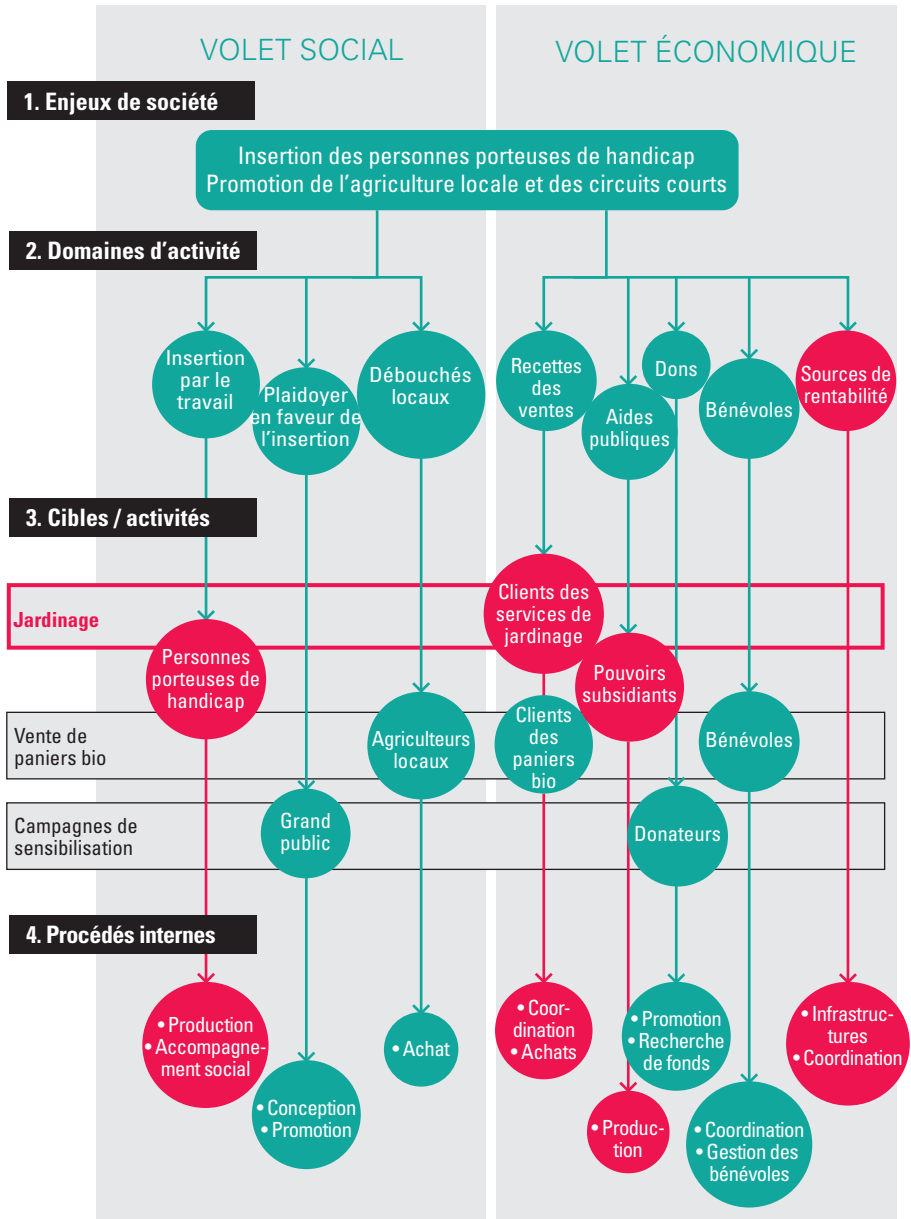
VOLET SOCIAL

VOLET ÉCONOMIQUE

1. Enjeux de société

Insertion des personnes porteuses de handicap
Promotion de l'agriculture locale et des circuits courts

2. Domaines d'activité

Insertion par le travail

Plaidoyer en faveur de l'insertion

Débouchés locaux

Recettes des ventes

Aides publiques

Dons

Bénévoles

Sources de rentabilité

3. Cibles / activités

Jardinage

Clients des services de jardinage

Personnes porteuses de handicap

Pouvoirs subsidiants

Vente de paniers bio

Agriculteurs locaux

Clients des paniers bio

Bénévoles

Campagnes de sensibilisation

Grand public

Donateurs

4. Procédés internes

• Production
• Accompagnement social

• Conception
• Promotion

• Achat

• Coordination
• Achats

• Production

• Promotion
• Recherche de fonds

• Coordination
• Gestion des bénévoles

• Infrastructures
• Coordination